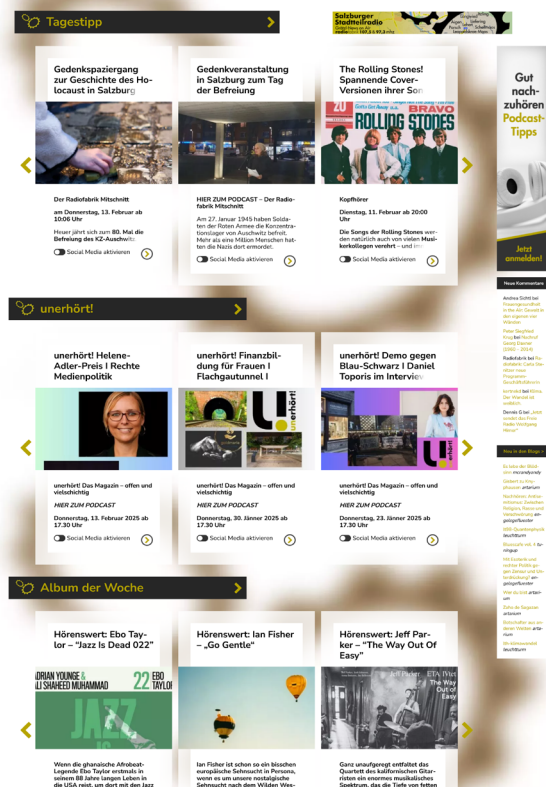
Tagestipp

Salzburger Stadtteilradio

Gedenkspaziergang zur Geschichte des Holocaust in Salzburg

Der Radiofabrik Mitschnitt

am Donnerstag, 13. Februar ab 10:06 Uhr

Heuer jährt sich zum 80. Mal die Befreiung des KZ-Auschwitz

Social Media aktivieren

Gedenkveranstaltung in Salzburg zum Tag der Befreiung

HIER ZUM PODCAST – Der Radiofabrik Mitschnitt

Am 27. Jänner 1945 haben Soldaten der Roten Armee die Konzentrationslager von Auschwitz befreit. Mehr als eine Million Menschen hatten die Nazis dort ermordet.

Social Media aktivieren

The Rolling Stones! Spannende Cover-Versionen ihrer Son

BRAVO
ROLLING STONES

Kopfhörer

Dienstag, 11. Februar ab 20:00 Uhr

Die Songs der Rolling Stones werden natürlich auch von vielen Musikerkollegen verehrt – und in

Social Media aktivieren

Gut nachzuhören Podcast-Tipps

Jetzt anmelden!

Neue Kommentare

unerhört!

unerhört! Helene-Adler-Preis I Rechte Medienpolitik

unerhört! Das Magazin – offen und vielschichtig

HIER ZUM PODCAST

Donnerstag, 13. Februar 2025 ab 17.30 Uhr

Social Media aktivieren

unerhört! Finanzbildung für Frauen I Flachgautunnel I

unerhört!

unerhört! Das Magazin – offen und vielschichtig

HIER ZUM PODCAST

Donnerstag, 30. Jänner 2025 ab 17.30 Uhr

Social Media aktivieren

unerhört! Demo gegen Blau-Schwarz I Daniel Toporis im Interview

unerhört!

unerhört! Das Magazin – offen und vielschichtig

HIER ZUM PODCAST

Donnerstag, 23. Jänner 2025 ab 17.30 Uhr

Social Media aktivieren

Neu in den Blogs

Album der Woche

Hörenswert: Ebo Taylor – "Jazz Is Dead 022"

ADRIAN YOUNGE & ALI SHAHEED MUHAMMAD 22 EBO TAYLOR JAZZ

Wenn die ghanaische Afrobeat-Legende Ebo Taylor erstmals in seinem 88 Jahre langen Leben in die USA reist, um dort mit den Jazz

Hörenswert: Ian Fisher – „Go Gentle"

Ian Fisher ist schon so ein bisschen europäische Sehnsucht in Persona, wenn es um unsere nostalgische Sehnsucht nach dem Wilden Wes

Hörenswert: Jeff Parker – "The Way Out Of Easy"

Jeff Parker ETA IVtet The Way Out of Easy

Ganz unaufgeregt entfaltet das Quartett des kalifornischen Gitarristen ein enormes musikalisches Spektrum, das die Tiefe von fetten